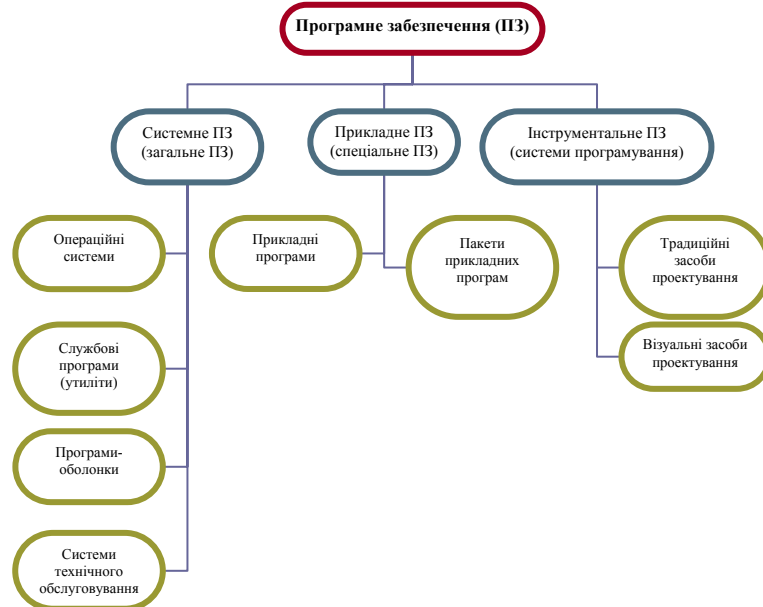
Програмне забезпечення (ПЗ)

Системне ПЗ (загальне ПЗ)

Прикладне ПЗ (спеціальне ПЗ)

Інструментальне ПЗ (системи програмування)

Операційні системи

Службові програми (утиліти)

Програми-оболонки

Системи технічного обслуговування

Прикладні програми

Пакети прикладних програм

Традиційні засоби проектування

Візуальні засоби проектування